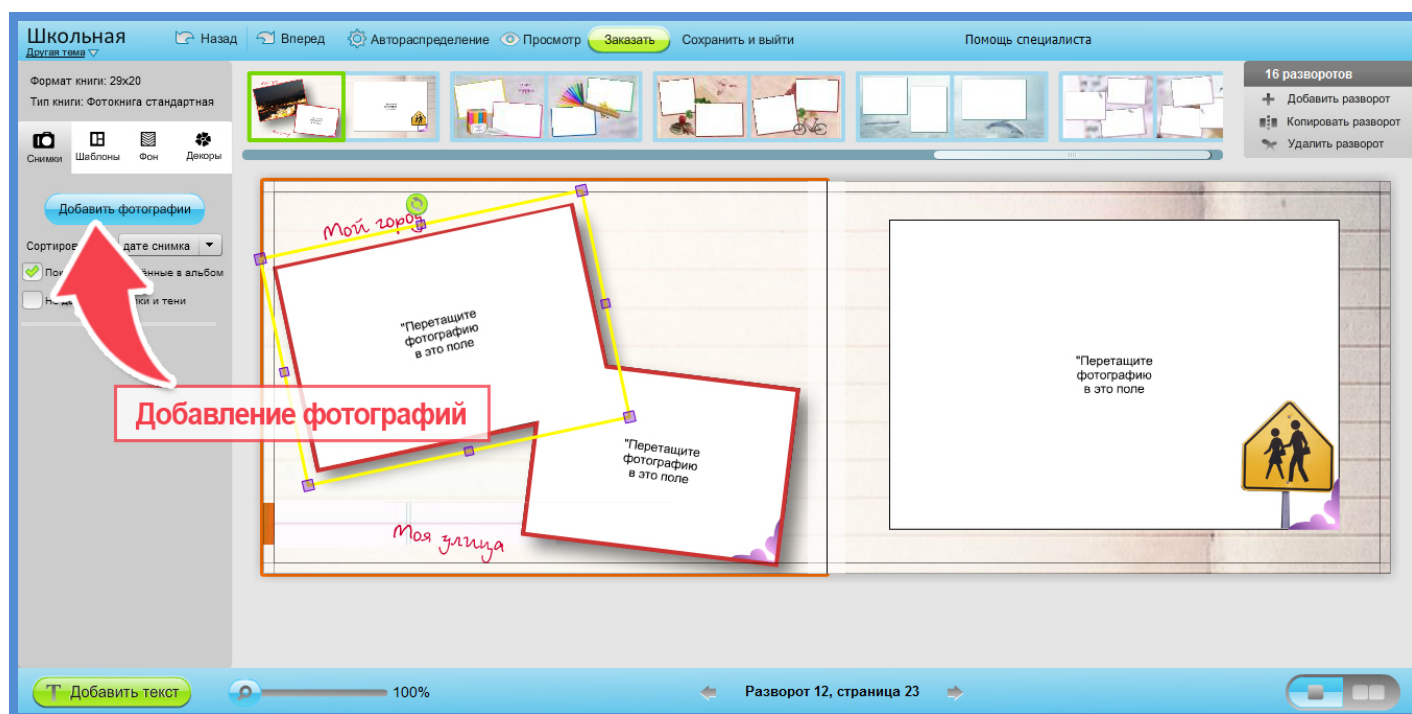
Школьная
Другая тема

Назад
Вперед
Автораспределение
Просмотр
Заказать
Сохранить и выйти
Помощь специалиста

Формат книги: 29x20
Тип книги: Фотокнига стандартная

Снимки
Шаблоны
Фон
Декоры

16 разворотов
Добавить разворот
Копировать разворот
Удалить разворот

Добавить фотографии

Сортиро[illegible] дате снимка
Пок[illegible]ённые в альбом
Не д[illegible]тки и тени

Добавление фотографий

Мой город

"Перетащите фотографию в это поле

"Перетащите фотографию в это поле

Моя улица

"Перетащите фотографию в это поле

Добавить текст
100%
Разворот 12, страница 23